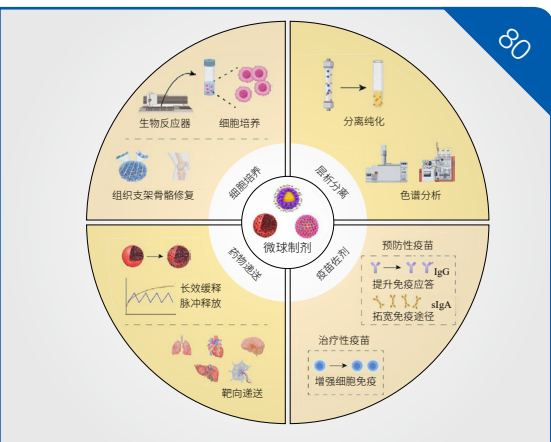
80

生物反应器
细胞培养
组织支架骨骼修复
细胞培养
分离纯化
色谱分析
层析分离
微球制剂
药物递送
长效缓释
脉冲释放
靶向递送
疫苗佐剂
预防性疫苗
IgG
提升免疫应答
sIgA
拓宽免疫途径
治疗性疫苗
增强细胞免疫